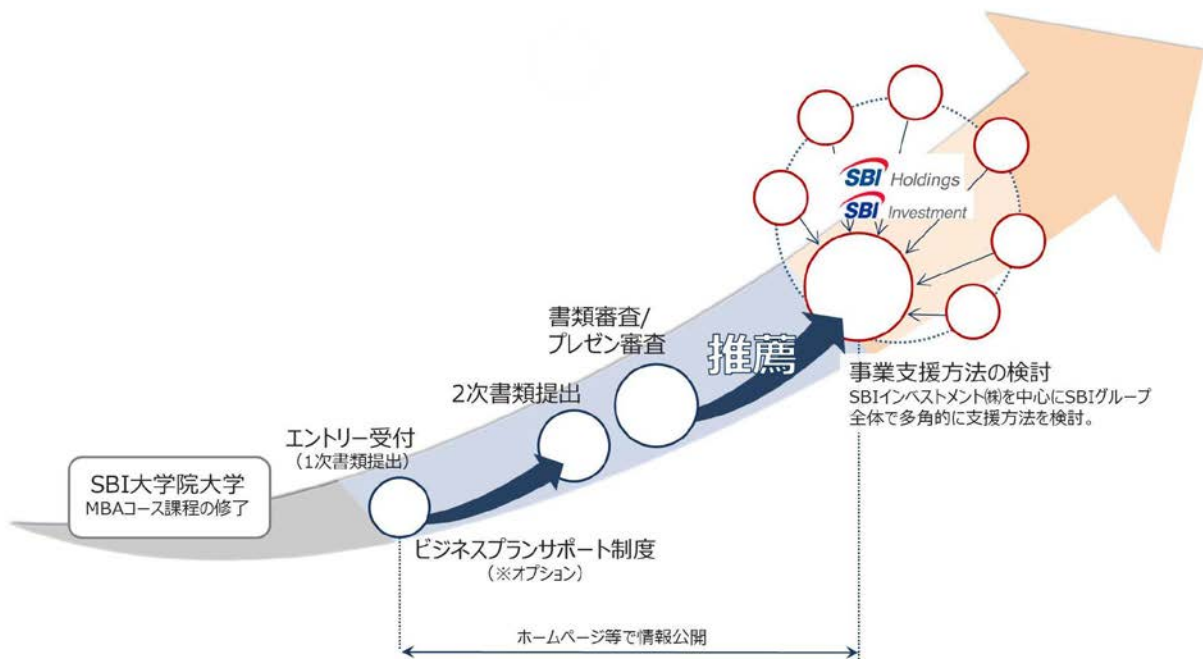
SBI Holdings
SBI Investment

書類審査/
プレゼン審査

推薦

事業支援方法の検討
SBIインベストメント㈱を中心にSBIグループ全体で多角的に支援方法を検討。

2次書類提出

エントリー受付
（1次書類提出）

SBI大学院大学
MBAコース課程の修了

ビジネスプランサポート制度
（※オプション）

ホームページ等で情報公開